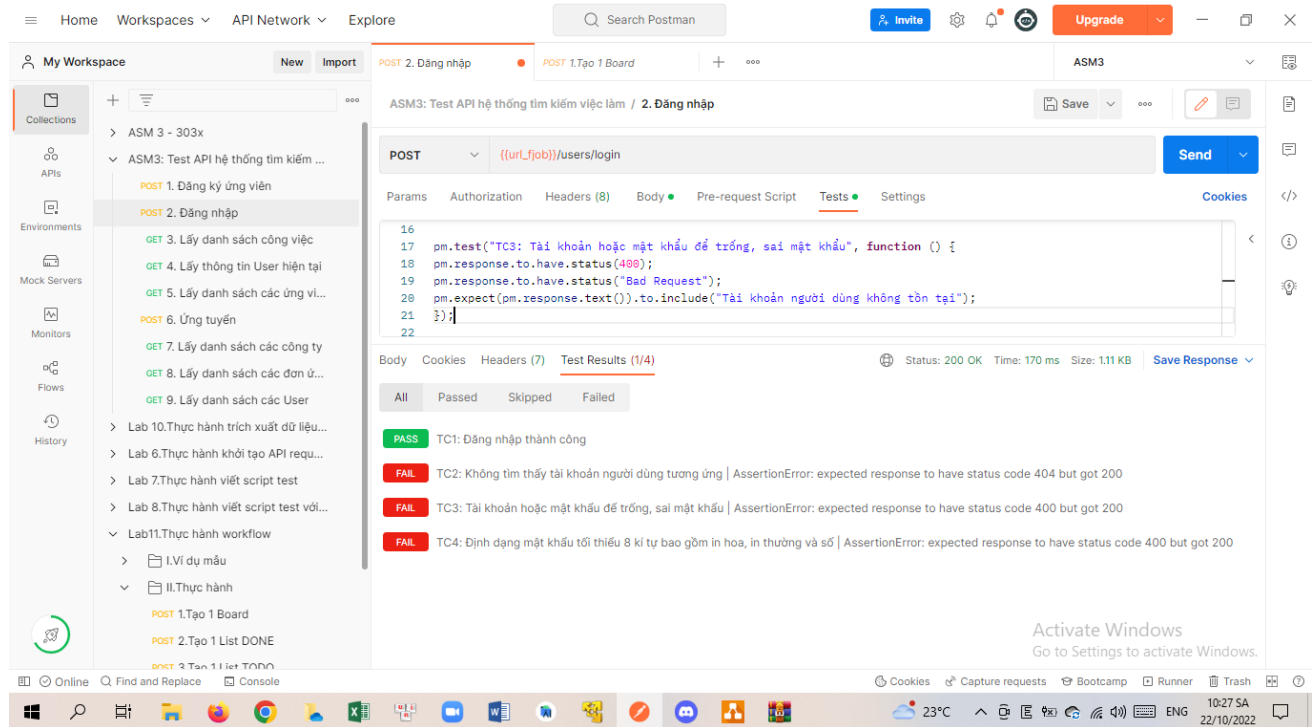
Home Workspaces API Network Explore

Search Postman

Invite Upgrade

My Workspace New Import

POST 2. Đăng nhập POST 1.Tạo 1 Board

ASM3

Collections
APIs
Environments
Mock Servers
Monitors
Flows
History

ASM 3 - 303x
ASM3: Test API hệ thống tìm kiếm ...
POST 1. Đăng ký ứng viên
POST 2. Đăng nhập
GET 3. Lấy danh sách công việc
GET 4. Lấy thông tin User hiện tại
GET 5. Lấy danh sách các ứng vi...
POST 6. Ứng tuyển
GET 7. Lấy danh sách các công ty
GET 8. Lấy danh sách các đơn ứ...
GET 9. Lấy danh sách các User
Lab 10.Thực hành trích xuất dữ liệu...
Lab 6.Thực hành khởi tạo API requ...
Lab 7.Thực hành viết script test
Lab 8.Thực hành viết script test với...
Lab11.Thực hành workflow
I.Ví dụ mẫu
II.Thực hành
POST 1.Tạo 1 Board
POST 2.Tạo 1 List DONE
POST 3.Tạo 1 List TODO

ASM3: Test API hệ thống tìm kiếm việc làm / 2. Đăng nhập

Save

POST {{url_fjob}}/users/login

Send

Params Authorization Headers (8) Body Pre-request Script Tests Settings Cookies

16
17 pm.test("TC3: Tài khoản hoặc mật khẩu để trống, sai mật khẩu", function () {
18 pm.response.to.have.status(400);
19 pm.response.to.have.status("Bad Request");
20 pm.expect(pm.response.text()).to.include("Tài khoản người dùng không tồn tại");
21 });
22

Body Cookies Headers (7) Test Results (1/4)

Status: 200 OK Time: 170 ms Size: 1.11 KB Save Response

All Passed Skipped Failed

PASS TC1: Đăng nhập thành công

FAIL TC2: Không tìm thấy tài khoản người dùng tương ứng | AssertionError: expected response to have status code 404 but got 200

FAIL TC3: Tài khoản hoặc mật khẩu để trống, sai mật khẩu | AssertionError: expected response to have status code 400 but got 200

FAIL TC4: Định dạng mật khẩu tối thiểu 8 kí tự bao gồm in hoa, in thường và số | AssertionError: expected response to have status code 400 but got 200

Activate Windows
Go to Settings to activate Windows.

Online Find and Replace Console Cookies Capture requests Bootcamp Runner Trash

23°C ENG 10:27 SA 22/10/2022